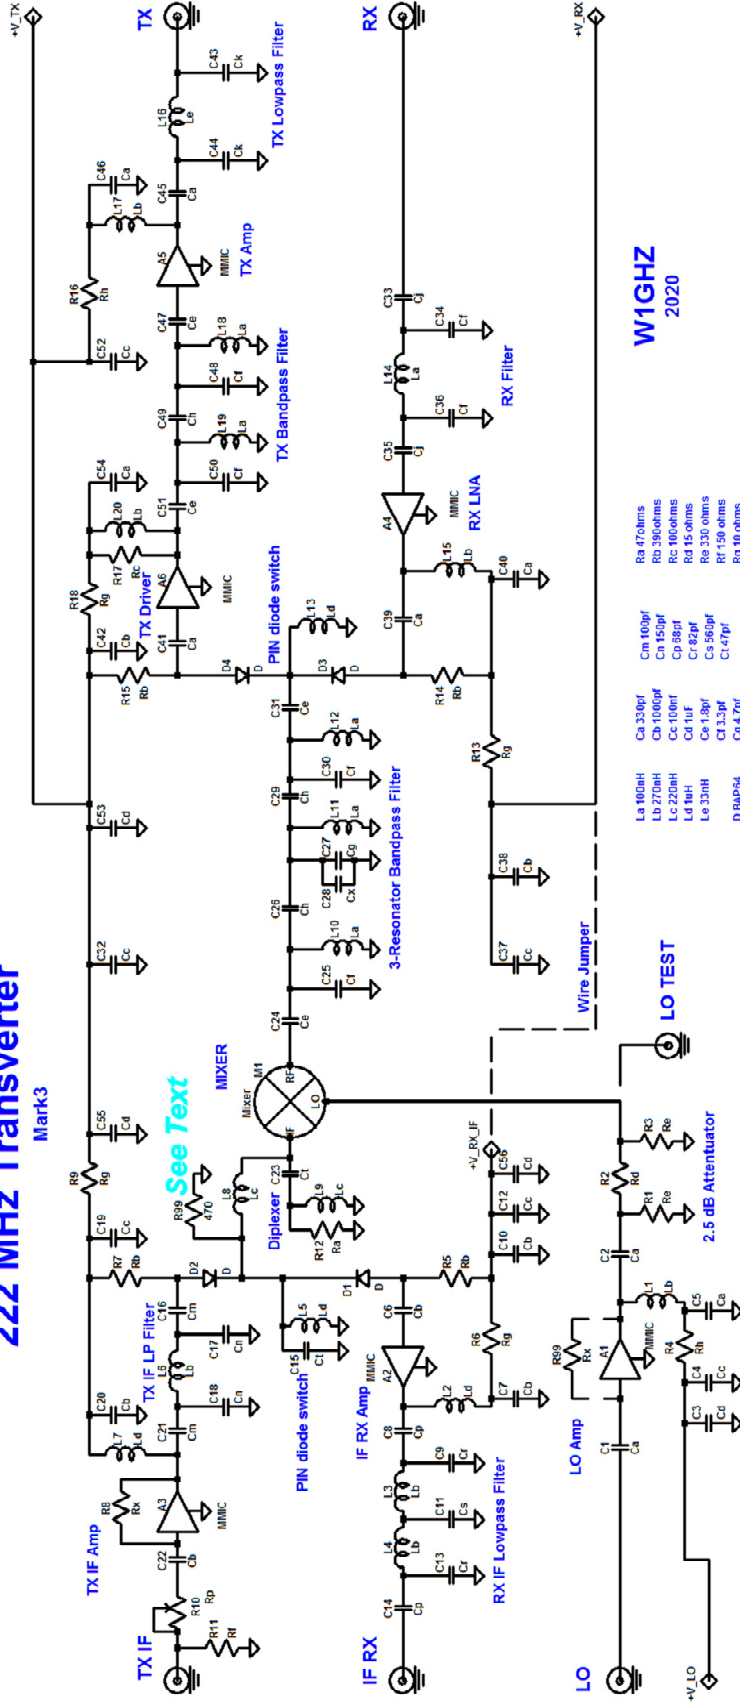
222 MHz Transverter
Mark3

W1GHZ
2020

+V_TX
TX
TX Lowpass Filter
C43 Ck
L16 Le
C44 Ck
C45 Ca
C46 Ca
L17 Lb
R16 Rh
A5
MMIC
TX Amp
C47 Ce
L18 La
C52 Cc
TX Bandpass Filter
C48 Cf
C49 Ch
L19 La
C50 Cf
C51 Ce
C54 Ca
L20 Lb
R17 Rc
R18 Rg
A6
MMIC
TX Driver
C42 Cb
C41 Ca
R15 Rb
D4 D
PIN diode switch
L13 Ld
D3 D
C53 Cd
C31 Ce
L12 La
C30 Cf
C29 Ch
L11 La
C27 Cg
C28 Cx
3-Resonator Bandpass Filter
C26 Ch
L10 La
C25 Cf
C24 Ce
C32 Cc
C55 Cd
R9 Rg
MIXER
M1
Mixer
RF
LO
IF
See Text
R99 470
L8 Lc
C23 Ct
L9 Lc
R12 Ra
Diplexer
C19 Cc
R7 Rb
D2 D
C16 Cm
C17 Ct
L6 Lb
TX IF LP Filter
C18 Cn
C20 Cb
L7 Ld
C21 Cm
R8 Rx
A3
MMIC
TX IF Amp
C22 Cb
R10 Rp
R11 Rl
TX IF
L5 Ld
C15 Ct
PIN diode switch
D1 D
C6 Cb
A2
MMIC
IF RX Amp
L2 Ld
C8 Cp
C9 Cr
L3 Lb
C11 Cs
L4 Lb
C13 Cr
C14 Cp
RX IF Lowpass Filter
IF RX
+V_RX_IF
C56 Cd
C12 Cc
C10 Cb
R5 Rb
R6 Rg
C7 Cb

RX
C33 Cj
C34 Cf
L14 La
C36 Cf
RX Filter
C35 Cj
A4
MMIC
RX LNA
L15 Lb
C40 Ca
C39 Ca
R14 Rb
R13 Rg
C38 Cb
C37 Cc
Wire Jumper
+V_RX

LO TEST
R3 Re
R2 Rd
R1 Re
2.5 dB Attentuator
C2 Ca
L1 Lb
C5 Ca
R4 Rh
C4 Cc
C3 Cd
A1
MMIC
R99 Rx
C1 Ca
LO Amp
LO
+V_LO

La 100nH
Lb 270nH
Lc 220nH
Ld 1uH
Le 33nH
D BAP64

Ca 330pf
Cb 1000pf
Cc 100nf
Cd 1uF
Ce 1.8pf
Cf 3.3pf
Cg 4.7pf

Cm 100pf
Cn 150pf
Cp 68pf
Cr 82pf
Cs 560pf
Ct 47pf

Ra 47ohms
Rb 390ohms
Rc 100ohms
Rd 15 ohms
Re 330 ohms
Rf 150 ohms
Rg 10 ohms